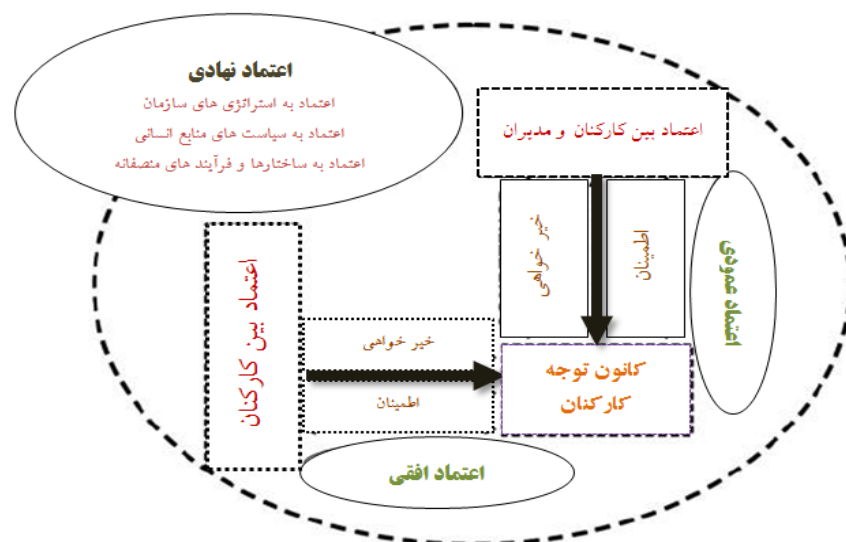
اعتماد نهادی
اعتماد به استراتژی های سازمان
اعتماد به سیاست های منابع انسانی
اعتماد به ساختارها و فرآیند های منصفانه

اعتماد بین کارکنان و مدیران

خیر خواهی

اطمینان

اعتماد عمودی

اعتماد بین کارکنان

خیر خواهی

اطمینان

کانون توجه کارکنان

اعتماد افقی